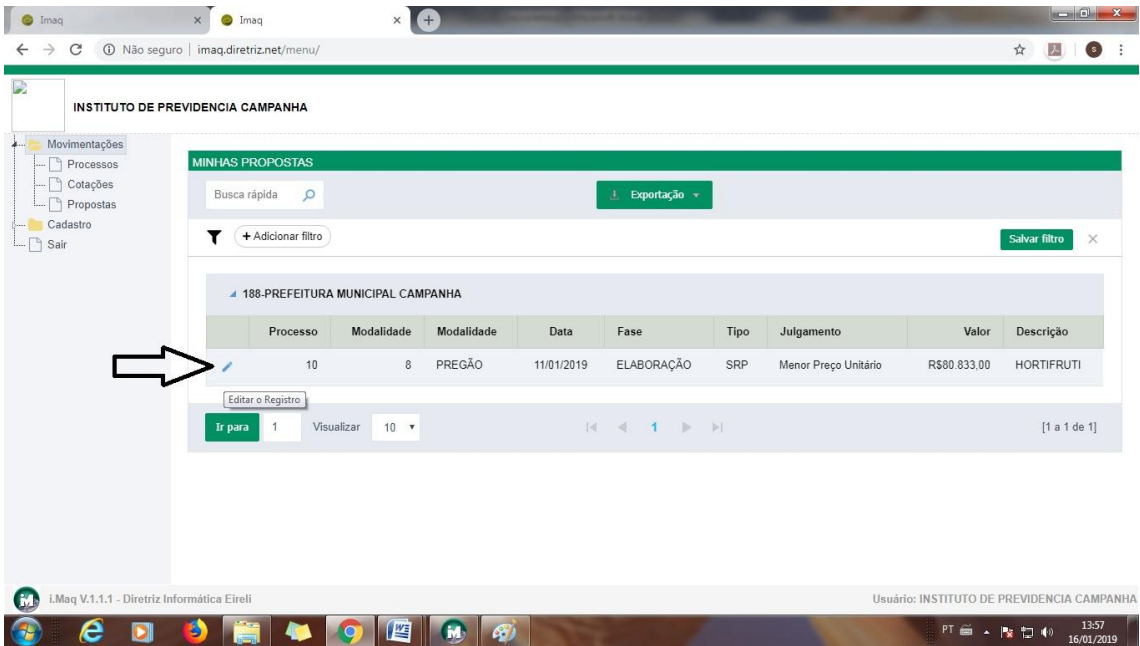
Imaq × Imaq ×

Não seguro | imaq.diretriz.net/menu/

INSTITUTO DE PREVIDENCIA CAMPANHA

Movimentações
Processos
Cotações
Propostas
Cadastro
Sair

MINHAS PROPOSTAS

Busca rápida

Exportação

+ Adicionar filtro

Salvar filtro

188-PREFEITURA MUNICIPAL CAMPANHA

| | Processo | Modalidade | Modalidade | Data | Fase | Tipo | Julgamento | Valor | Descrição |
|---|---|---|---|---|---|---|---|---|---|
| | 10 | 8 | PREGÃO | 11/01/2019 | ELABORAÇÃO | SRP | Menor Preço Unitário | R$80.833,00 | HORTIFRUTI |

Editar o Registro

Ir para 1 Visualizar 10

1

[1 a 1 de 1]

i.Maq V.1.1.1 - Diretriz Informática Eireli

Usuário: INSTITUTO DE PREVIDENCIA CAMPANHA

PT 13:57 16/01/2019